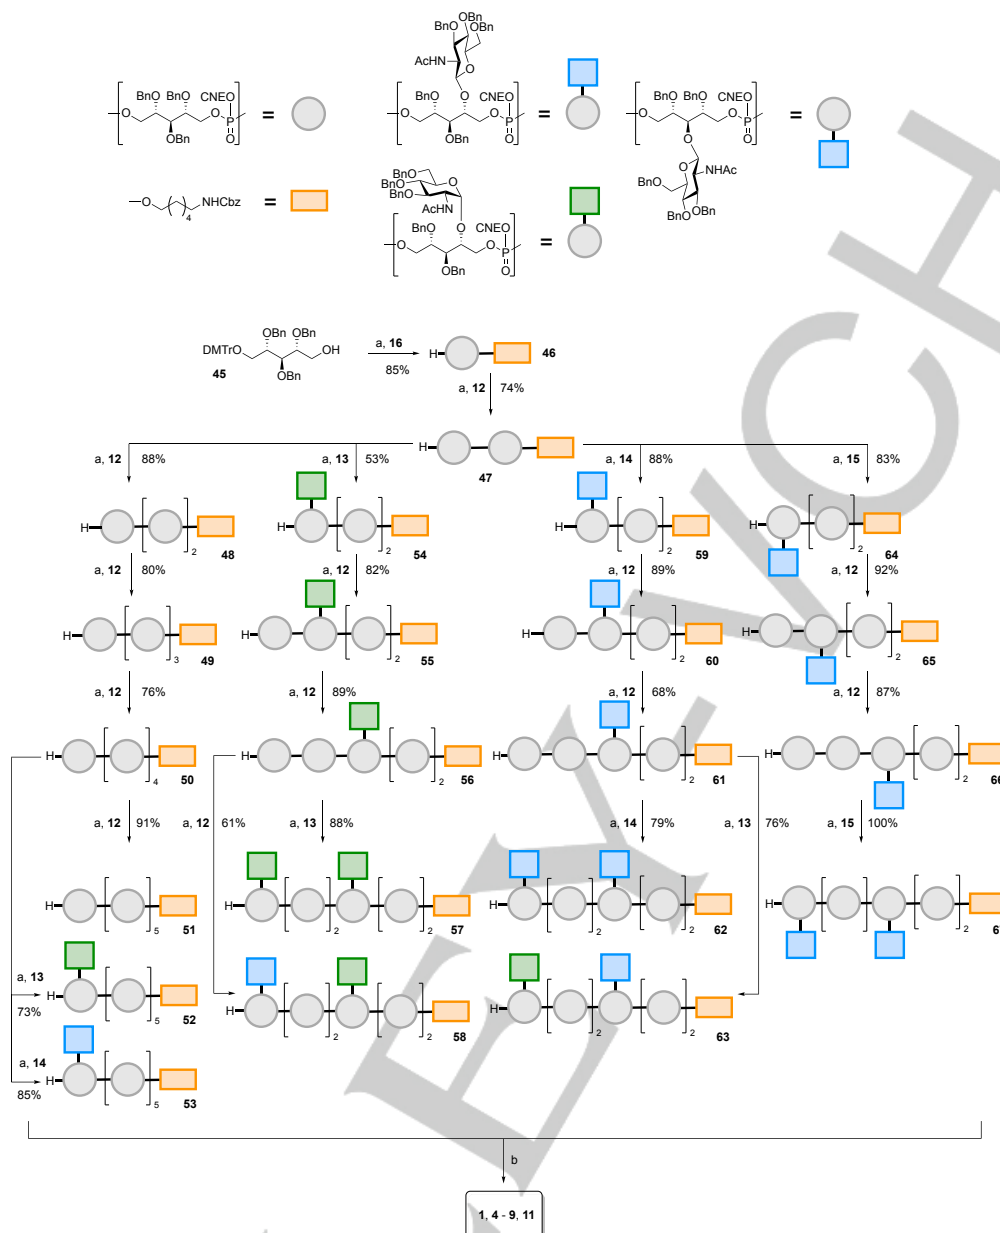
BnO BnO CNEO O O P O OBn =

OBn BnO OBn AcHN O O BnO CNEO O O P O OBn =

BnO BnO CNEO O O P O O NHAc BnO BnO OBn =

O NHCbz 4 =

BnO BnO BnO AcHN O BnO O CNEO O O P O OBn =

DMTrO OBn OBn OH OBn 45

a, **16** 85%

H **46**

a, **12** 74%

H **47**

a, **12** 88%
a, **13** 53%
a, **14** 88%
a, **15** 83%

H 2 **48**
H 2 **54**
H 2 **59**
H 2 **64**

a, **12** 80%
a, **12** 82%
a, **12** 89%
a, **12** 92%

H 3 **49**
H 2 **55**
H 2 **60**
H 2 **65**

a, **12** 76%
a, **12** 89%
a, **12** 68%
a, **12** 87%

H 4 **50**
H 2 **56**
H 2 **61**
H 2 **66**

a, **12** 91%
a, **12** 61%
a, **13** 88%
a, **14** 79%
a, **13** 76%
a, **15** 100%

H 5 **51**
H 2 2 **57**
H 2 2 **62**
H 2 **6**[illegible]

a, **13** 73%
H 5 **52**
H 2 2 **58**
H 2 2 **63**

a, **14** 85%
H 5 **53**

b

**1**, **4** - **9**, **11**